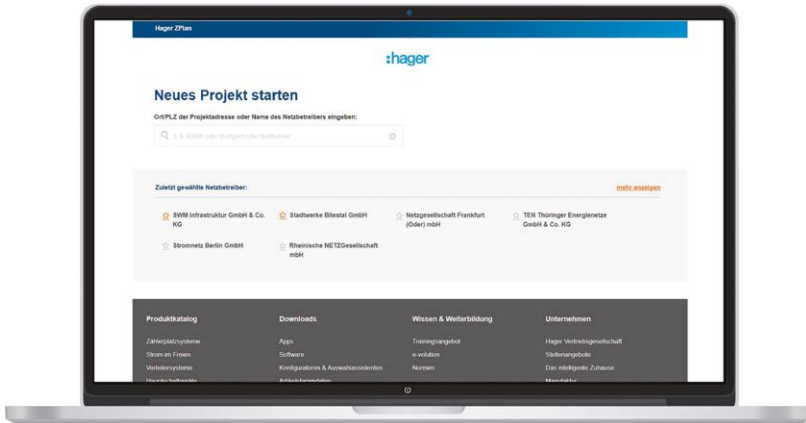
Hager ZPlan

:hager

Neues Projekt starten

Ort/PLZ der Projektadresse oder Name des Netzbetreibers eingeben:

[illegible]

Zuletzt gewählte Netzbetreiber:

mehr anzeigen

SWM Infrastruktur GmbH & Co. KG

Stadtwerke Bliestal GmbH

Netzgesellschaft Frankfurt (Oder) mbH

TEN Thüringer Energienetze GmbH & Co. KG

Stromnetz Berlin GmbH

Rheinische NETZGesellschaft mbH

Produktkatalog

Zählerplatzsysteme

Strom im Fokus

Verteilersysteme

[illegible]

Downloads

Apps

Software

Konfiguratoren & Auswahlassistenten

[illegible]

Wissen & Weiterbildung

Trainingsangebot

e-volution

Normen

Unternehmen

Hager Vertriebsgesellschaft

Stellenangebote

Das intelligente Zuhause

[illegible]